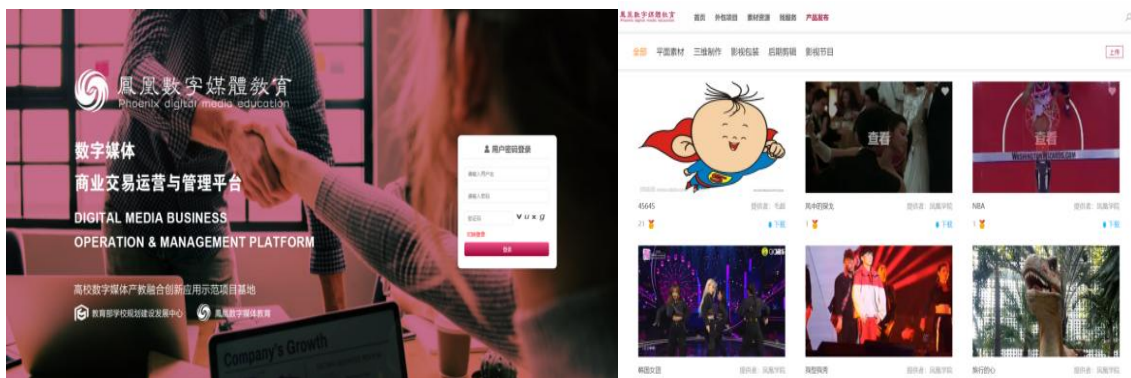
鳳凰数字媒體教育
Phoenix digital media education

数字媒体
商业交易运营与管理平台
DIGITAL MEDIA BUSINESS
OPERATION & MANAGEMENT PLATFORM

高校数字媒体产教融合创新应用示范项目基地
教育部学校规划建设发展中心 鳳凰数字媒體教育

Company's Growth

商户密码登录
请输入用户名
请输入密码
验证码 v u x g
忘记密码
登录

鳳凰数字媒體教育 首页 外包项目 素材资源 我服务 产品发布
全部 平面素材 三维制作 影视包装 后期剪辑 影视节目 上传

查看 查看
45645 提供者：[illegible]
21 下载
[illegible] 提供者：凤凰学院
1 下载
NBA 提供者：凤凰学院
1 下载
韩国女团 提供者：凤凰学院
舞蹈视频 提供者：凤凰学院
旅行的心 提供者：凤凰学院